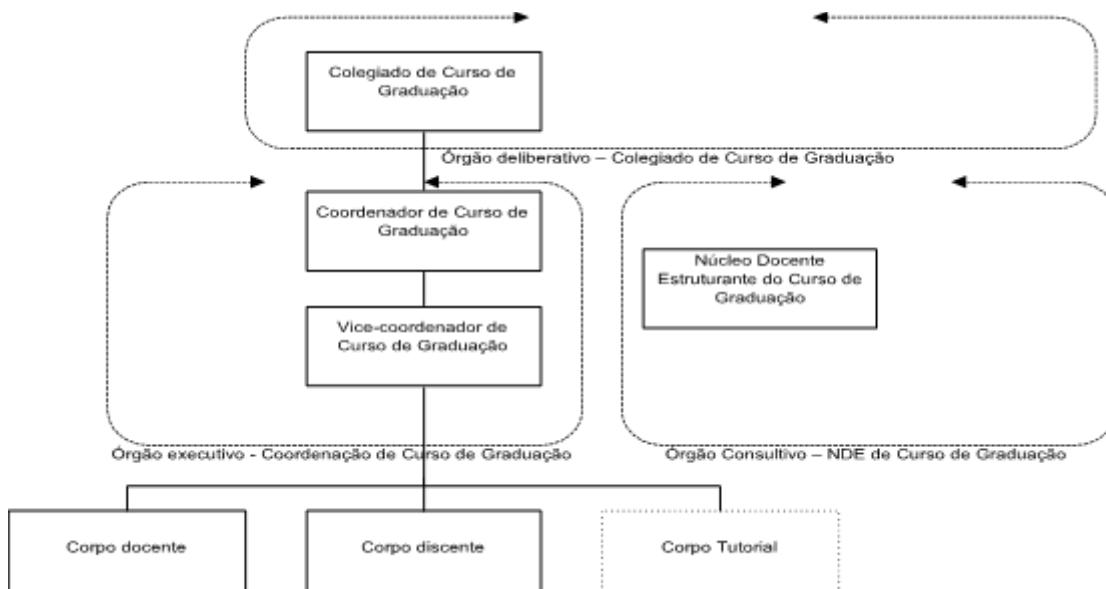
Colegiado de Curso de Graduação

Órgão deliberativo – Colegiado de Curso de Graduação

Coordenador de Curso de Graduação

Vice-coordenador de Curso de Graduação

Órgão executivo - Coordenação de Curso de Graduação

Núcleo Docente Estruturante do Curso de Graduação

Órgão Consultivo – NDE de Curso de Graduação

Corpo docente

Corpo discente

Corpo Tutorial